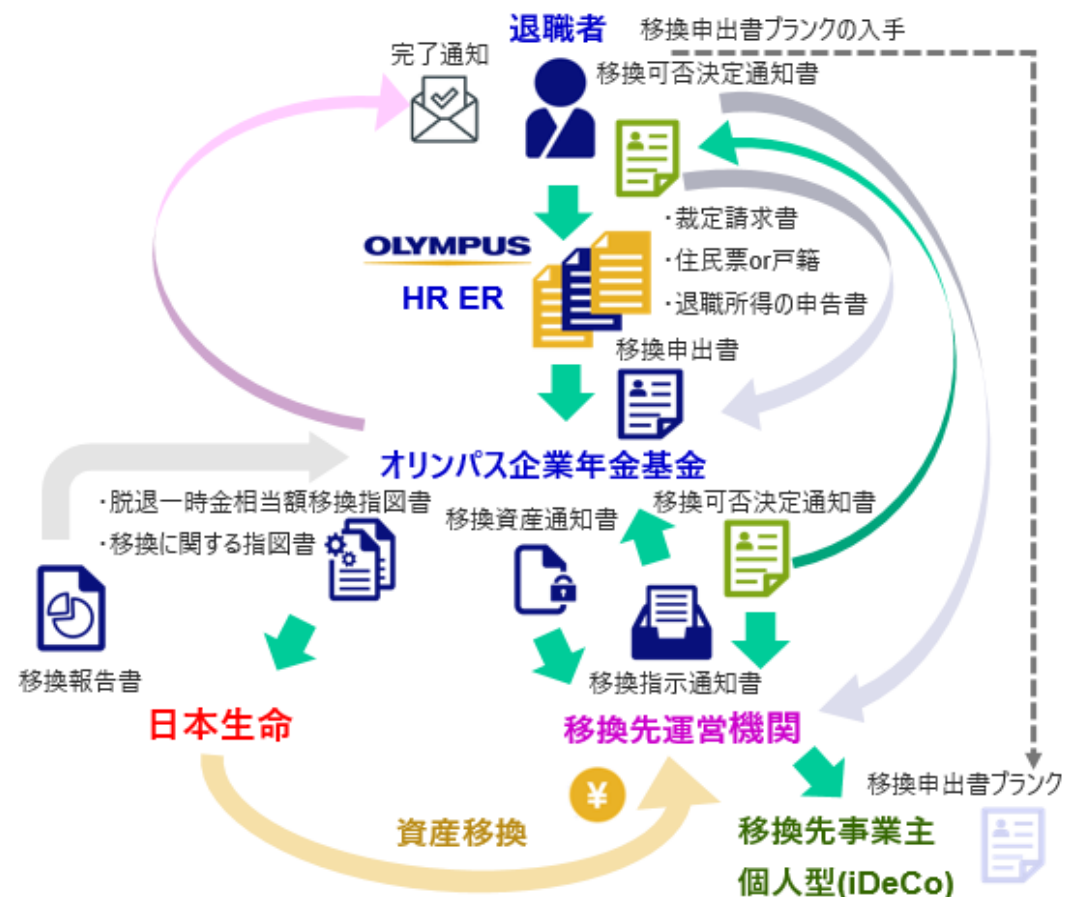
退職者
移換申出書ブランクの入手
完了通知
移換可否決定通知書
・裁定請求書
・住民票or戸籍
・退職所得の申告書
OLYMPUS
HR ER
移換申出書
オリンパス企業年金基金
・脱退一時金相当額移換指図書
・移換に関する指図書
移換資産通知書
移換可否決定通知書
移換報告書
移換指示通知書
日本生命
移換先運営機関
¥
移換申出書ブランク
資産移換
移換先事業主
個人型(iDeCo)